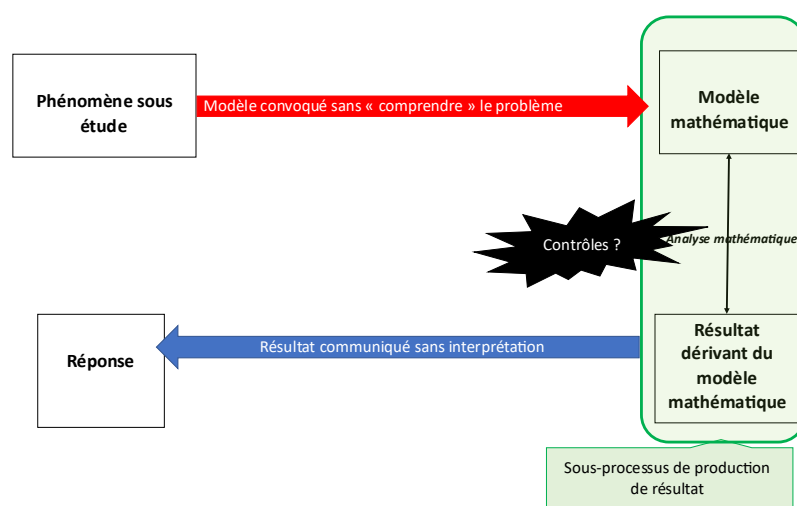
Phénomène sous étude

Modèle convoqué sans « comprendre » le problème

Modèle mathématique

Contrôles ?

Analyse mathématique

Réponse

Résultat communiqué sans interprétation

Résultat dérivant du modèle mathématique

Sous-processus de production de résultat